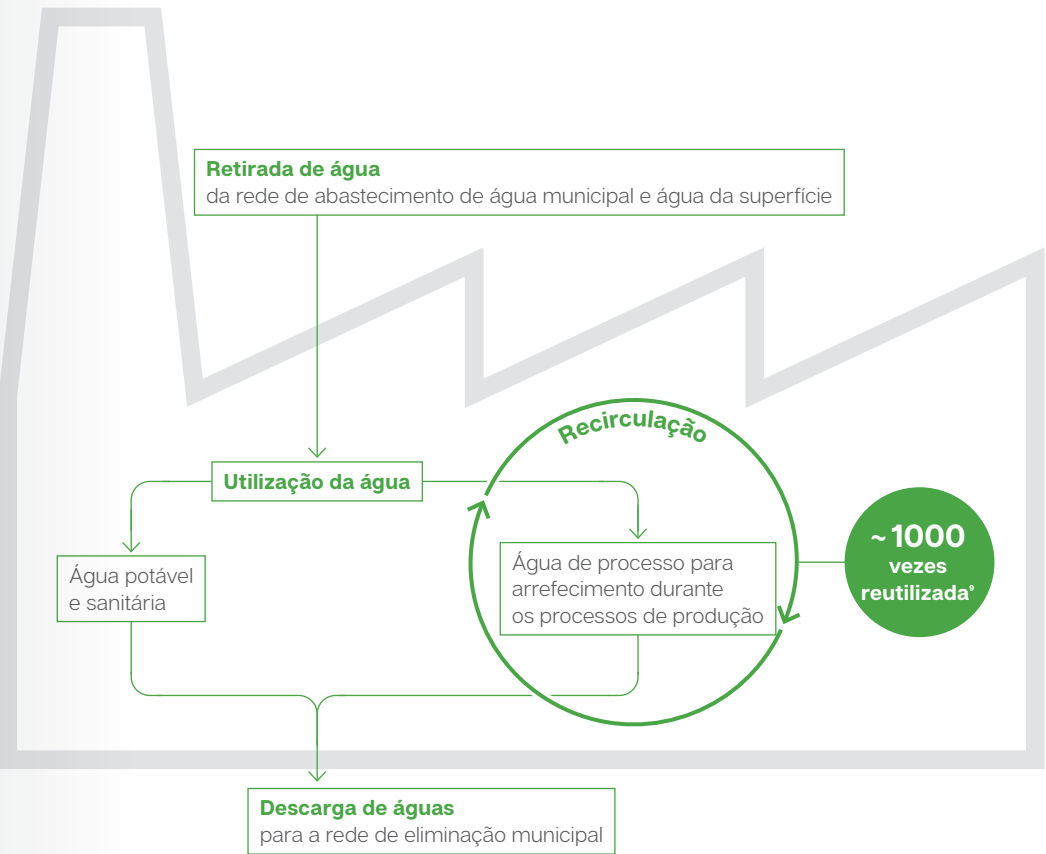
Retirada de água
da rede de abastecimento de água municipal e água da superfície

Utilização da água

Recirculação

Água potável e sanitária

Água de processo para arrefecimento durante os processos de produção

~1000 vezes reutilizada$^9$

Descarga de águas
para a rede de eliminação municipal